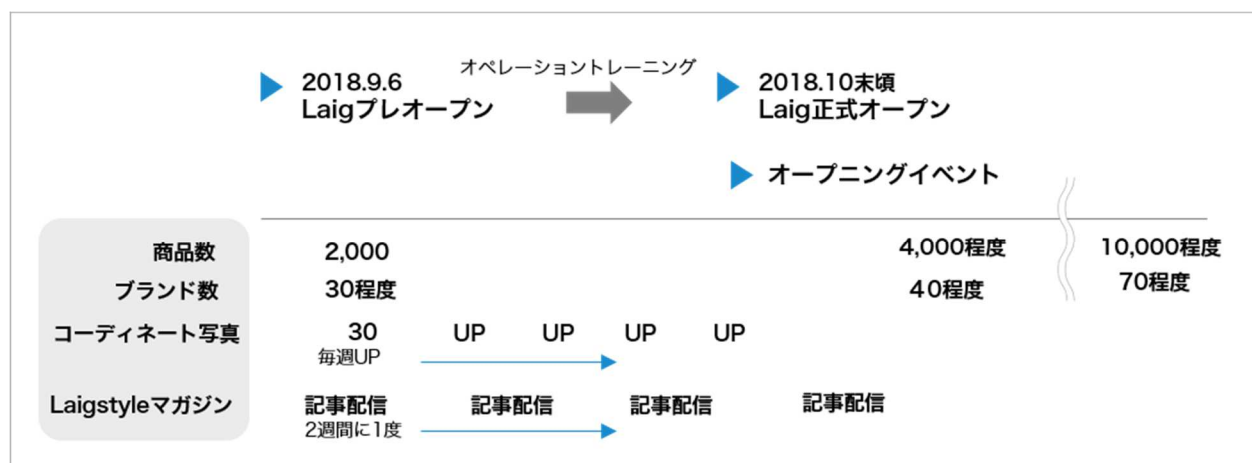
2018.9.6
Laigプレオープン

オペレーショントレーニング

2018.10末頃
Laig正式オープン

オープニングイベント

| | | | | | | |
|---|---|---|---|---|---|---|
| 商品数 | 2,000 | | | | 4,000程度 | 10,000程度 |
| ブランド数 | 30程度 | | | | 40程度 | 70程度 |
| コーディネート写真 | 30 毎週UP | UP | UP | UP | UP | |
| Laigstyleマガジン | 記事配信 2週間に1度 | 記事配信 | 記事配信 | 記事配信 | | |